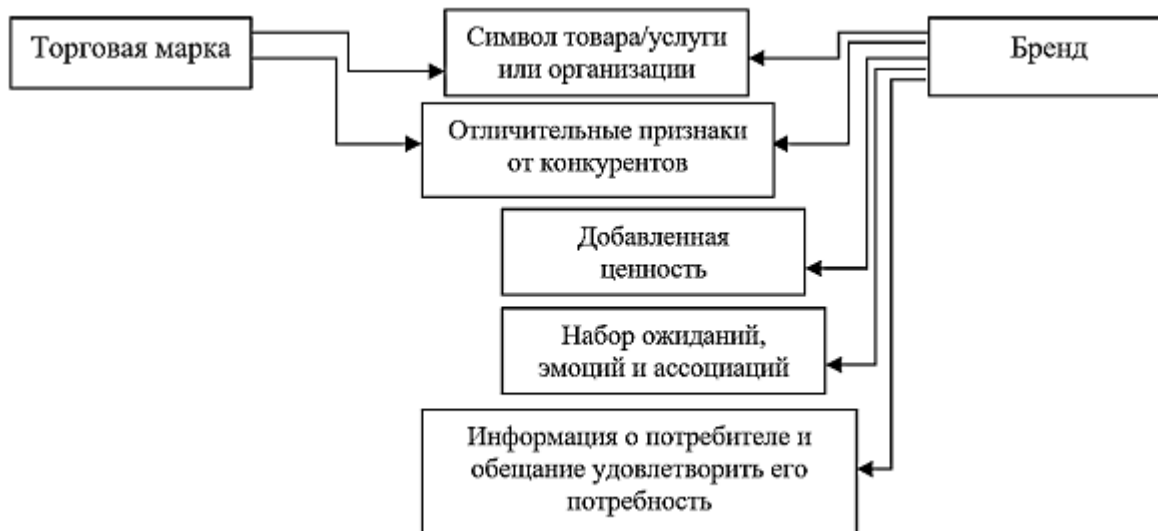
Торговая марка

Символ товара/услуги или организации

Бренд

Отличительные признаки от конкурентов

Добавленная ценность

Набор ожиданий, эмоций и ассоциаций

Информация о потребителе и обещание удовлетворить его потребность